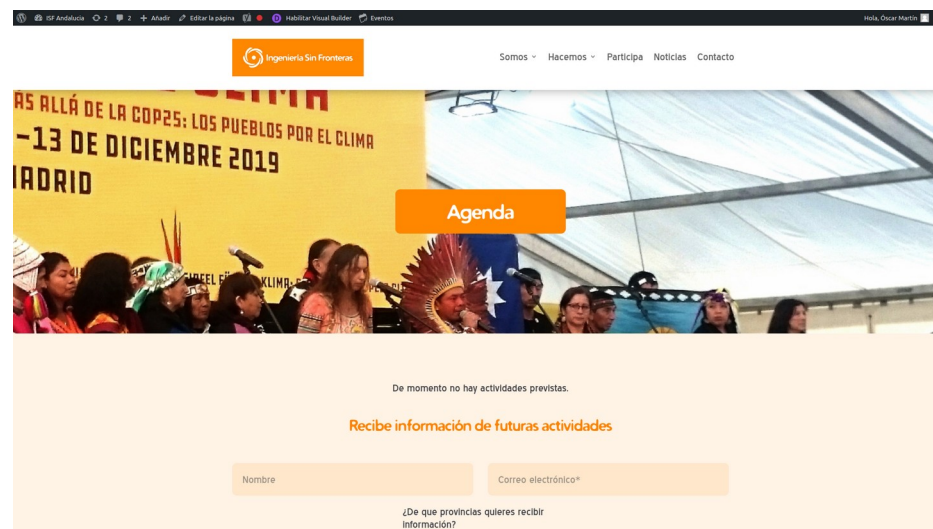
ISF Andalucía 2 2 + Añadir Editar la página Habilitar Visual Builder Eventos Hola, Óscar Martín

Ingeniería Sin Fronteras

Somos Hacemos Participa Noticias Contacto

AS ALLÁ DE LA COP25: LOS PUEBLOS POR EL CLIMA
-13 DE DICIEMBRE 2019
IADRID

Agenda

De momento no hay actividades previstas.

Recibe información de futuras actividades

Nombre

Correo electrónico*

¿De que provincias quieres recibir información?